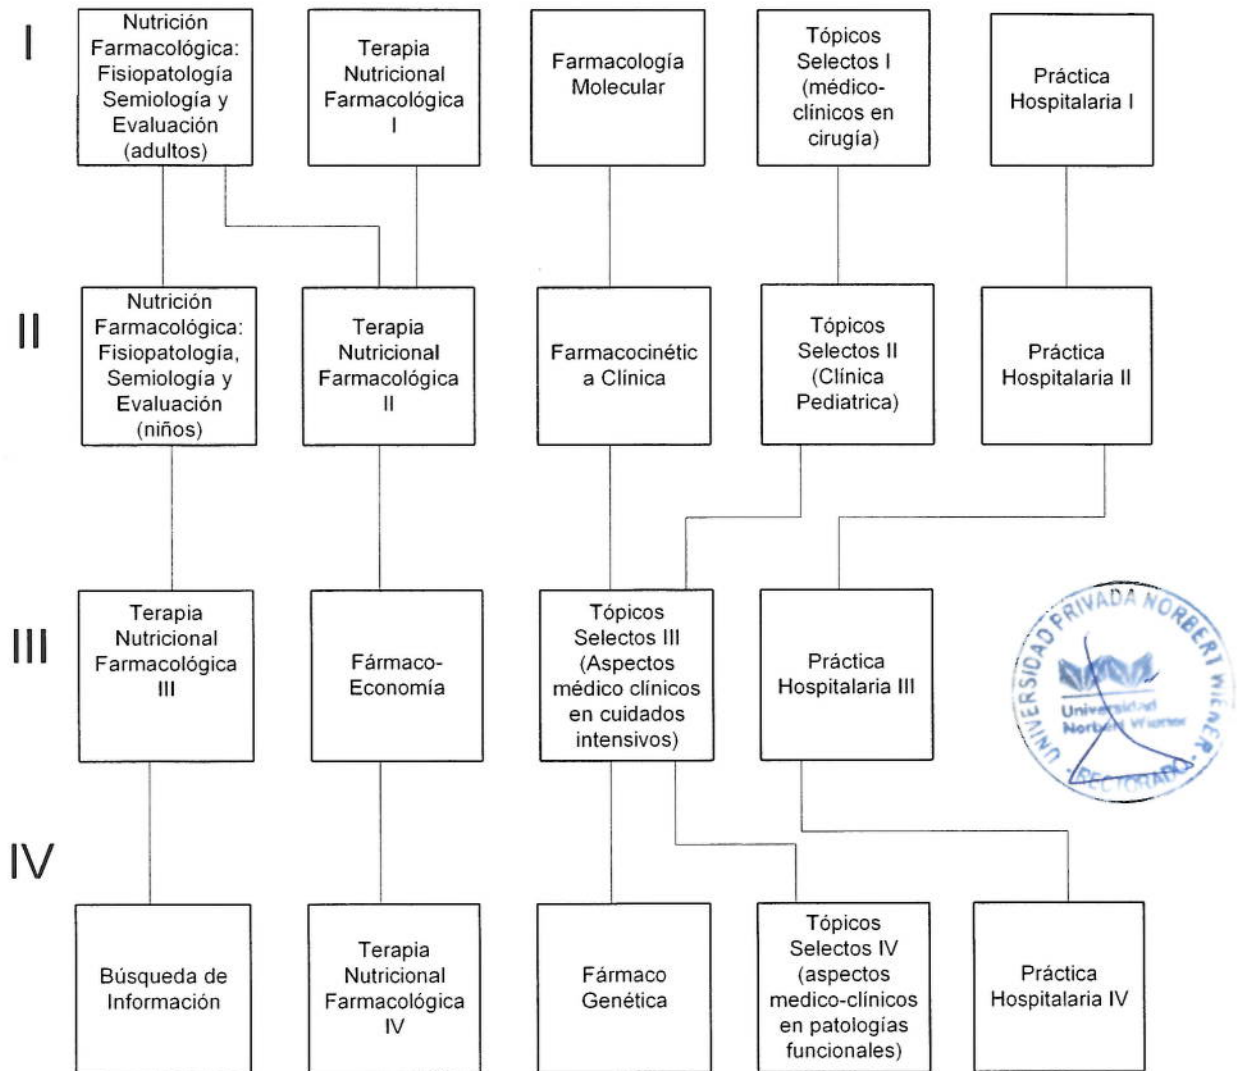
I

Nutrición Farmacológica: Fisiopatología Semiología y Evaluación (adultos)

Terapia Nutricional Farmacológica I

Farmacología Molecular

Tópicos Selectos I (médico-clínicos en cirugía)

Práctica Hospitalaria I

II

Nutrición Farmacológica: Fisiopatología, Semiología y Evaluación (niños)

Terapia Nutricional Farmacológica II

Farmacocinétic a Clínica

Tópicos Selectos II (Clínica Pediatrica)

Práctica Hospitalaria II

III

Terapia Nutricional Farmacológica III

Fármaco-Economía

Tópicos Selectos III (Aspectos médico clínicos en cuidados intensivos)

Práctica Hospitalaria III

UNIVERSIDAD PRIVADA NORBERT WIENER - RECTORADO
Universidad Norbert Wiener

IV

Búsqueda de Información

Terapia Nutricional Farmacológica IV

Fármaco Genética

Tópicos Selectos IV (aspectos medico-clínicos en patologías funcionales)

Práctica Hospitalaria IV